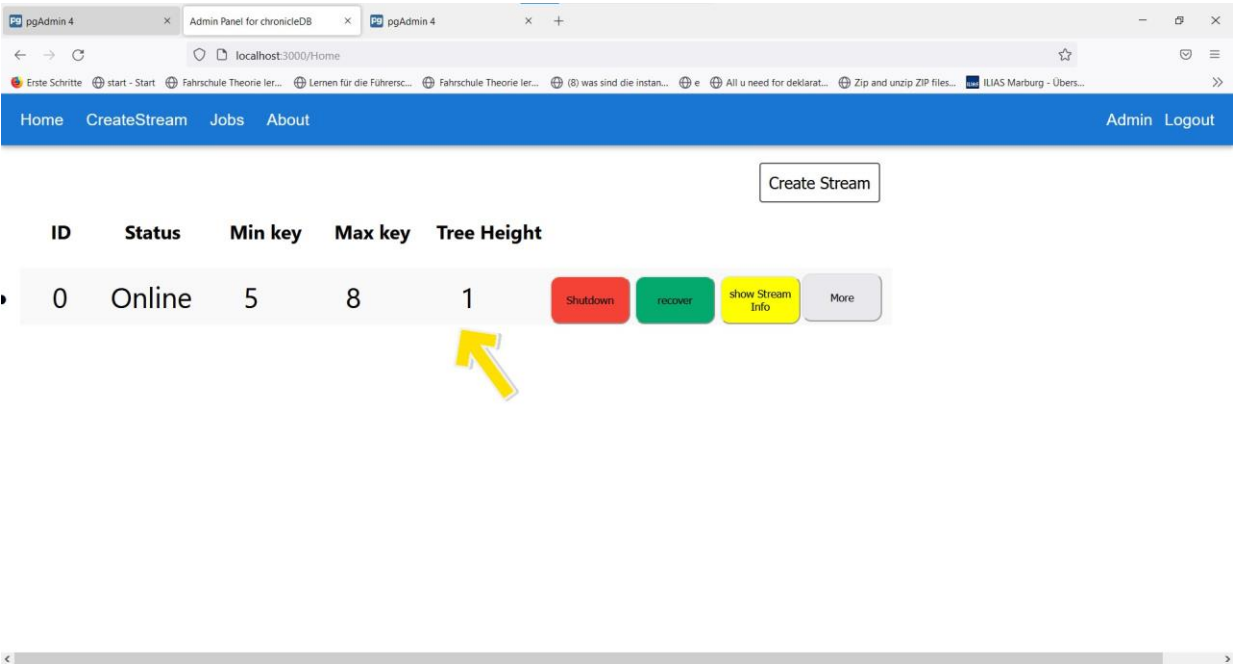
pgAdmin 4
Admin Panel for chronicleDB
pgAdmin 4

localhost:3000/Home

Erste Schritte start - Start Fahrschule Theorie ler... Lernen für die Führersc... Fahrschule Theorie ler... (8) was sind die instan... e All u need for deklarat... Zip and unzip ZIP files... ILIAS Marburg - Übers...

Home CreateStream Jobs About Admin Logout

Create Stream

| ID | Status | Min key | Max key | Tree Height |
|---|---|---|---|---|
| 0 | Online | 5 | 8 | 1 |

Shutdown recover show Stream Info More